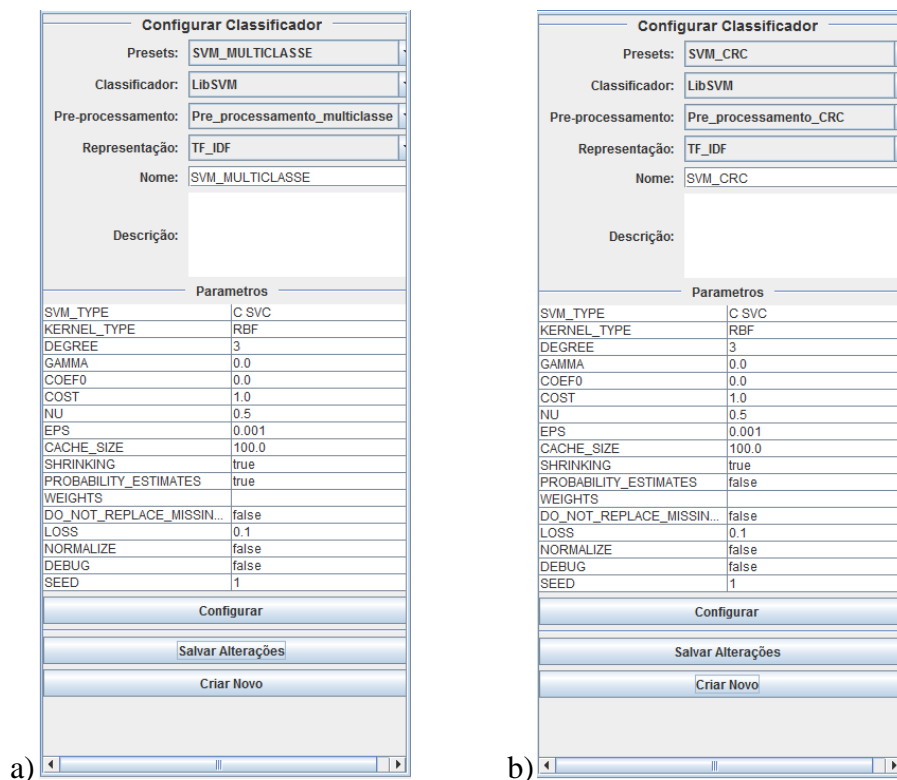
Configurar Classificador

Presets: SVM_MULTICLASSE

Classificador: LibSVM

Pre-processamento: Pre_processamento_multiclasse

Representação: TF_IDF

Nome: SVM_MULTICLASSE

Descrição:

Parametros

| | |
|---|---|
| SVM_TYPE | C SVC |
| KERNEL_TYPE | RBF |
| DEGREE | 3 |
| GAMMA | 0.0 |
| COEF0 | 0.0 |
| COST | 1.0 |
| NU | 0.5 |
| EPS | 0.001 |
| CACHE_SIZE | 100.0 |
| SHRINKING | true |
| PROBABILITY_ESTIMATES | true |
| WEIGHTS | |
| DO_NOT_REPLACE_MISSIN... | false |
| LOSS | 0.1 |
| NORMALIZE | false |
| DEBUG | false |
| SEED | 1 |

Configurar

Salvar Alterações

Criar Novo

a)

Configurar Classificador

Presets: SVM_CRC

Classificador: LibSVM

Pre-processamento: Pre_processamento_CRC

Representação: TF_IDF

Nome: SVM_CRC

Descrição:

Parametros

| | |
|---|---|
| SVM_TYPE | C SVC |
| KERNEL_TYPE | RBF |
| DEGREE | 3 |
| GAMMA | 0.0 |
| COEF0 | 0.0 |
| COST | 1.0 |
| NU | 0.5 |
| EPS | 0.001 |
| CACHE_SIZE | 100.0 |
| SHRINKING | true |
| PROBABILITY_ESTIMATES | false |
| WEIGHTS | |
| DO_NOT_REPLACE_MISSIN... | false |
| LOSS | 0.1 |
| NORMALIZE | false |
| DEBUG | false |
| SEED | 1 |

Configurar

Salvar Alterações

Criar Novo

b)